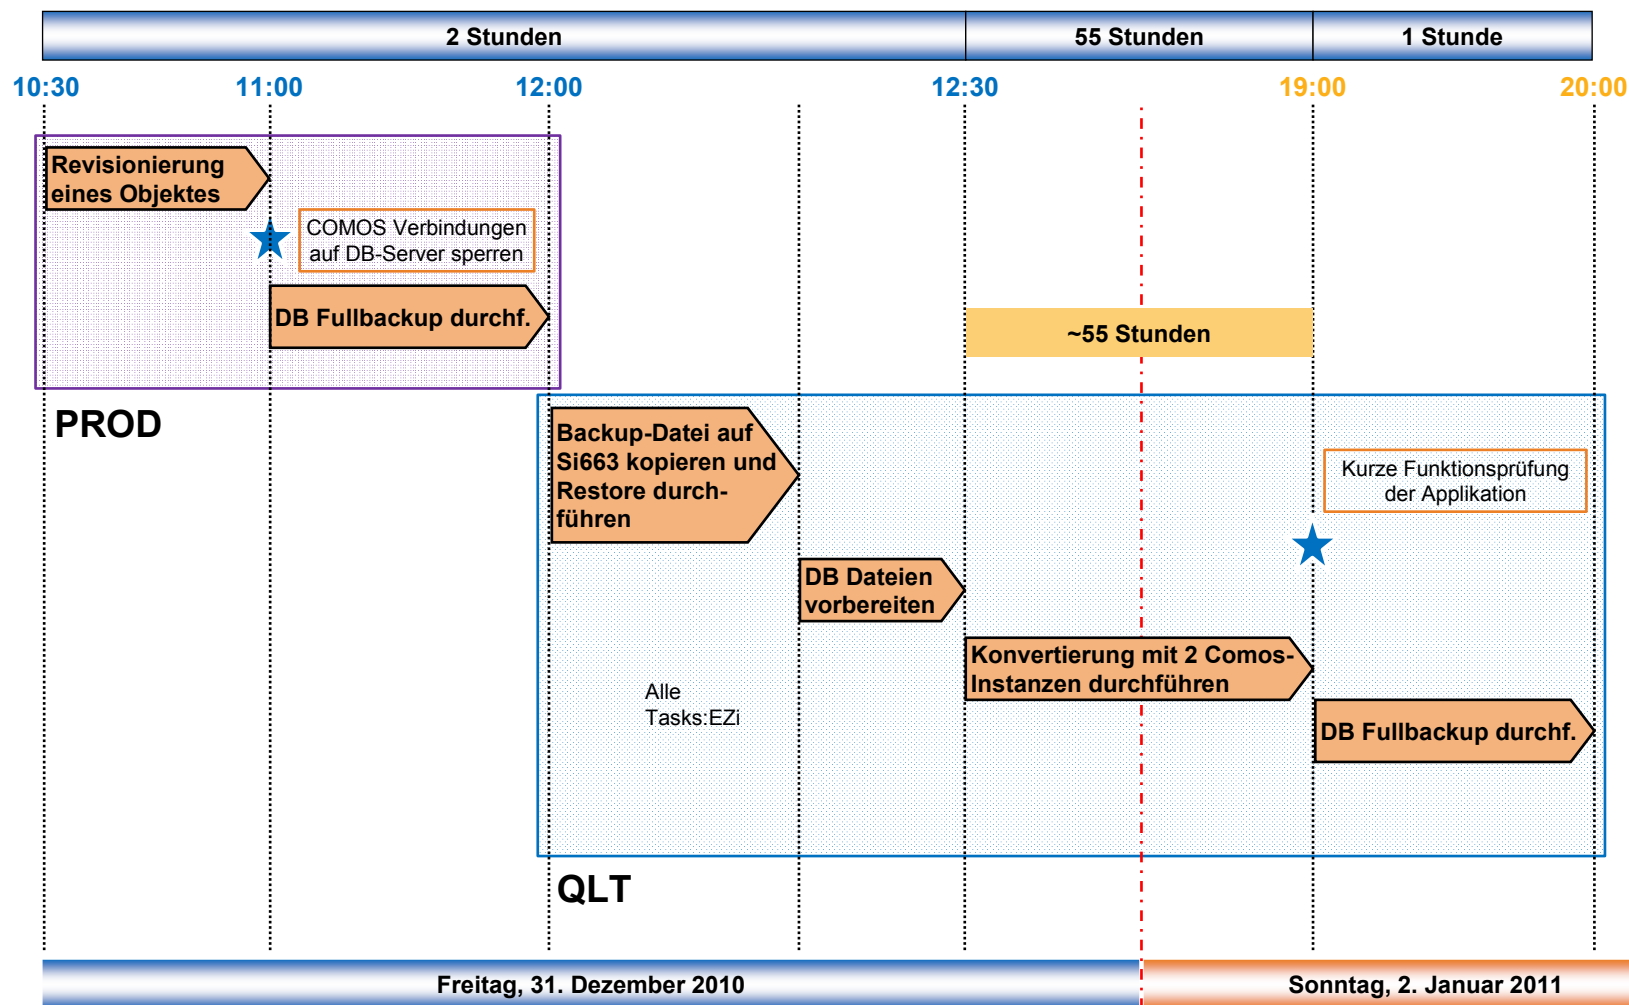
2 Stunden

55 Stunden

1 Stunde

10:30

11:00

12:00

12:30

19:00

20:00

Revisionierung eines Objektes

COMOS Verbindungen auf DB-Server sperren

DB Fullbackup durchf.

~55 Stunden

PROD

Backup-Datei auf Si663 kopieren und Restore durchführen

Kurze Funktionsprüfung der Applikation

DB Dateien vorbereiten

Konvertierung mit 2 Comos-Instanzen durchführen

Alle Tasks:EZi

DB Fullbackup durchf.

QLT

Freitag, 31. Dezember 2010

Sonntag, 2. Januar 2011